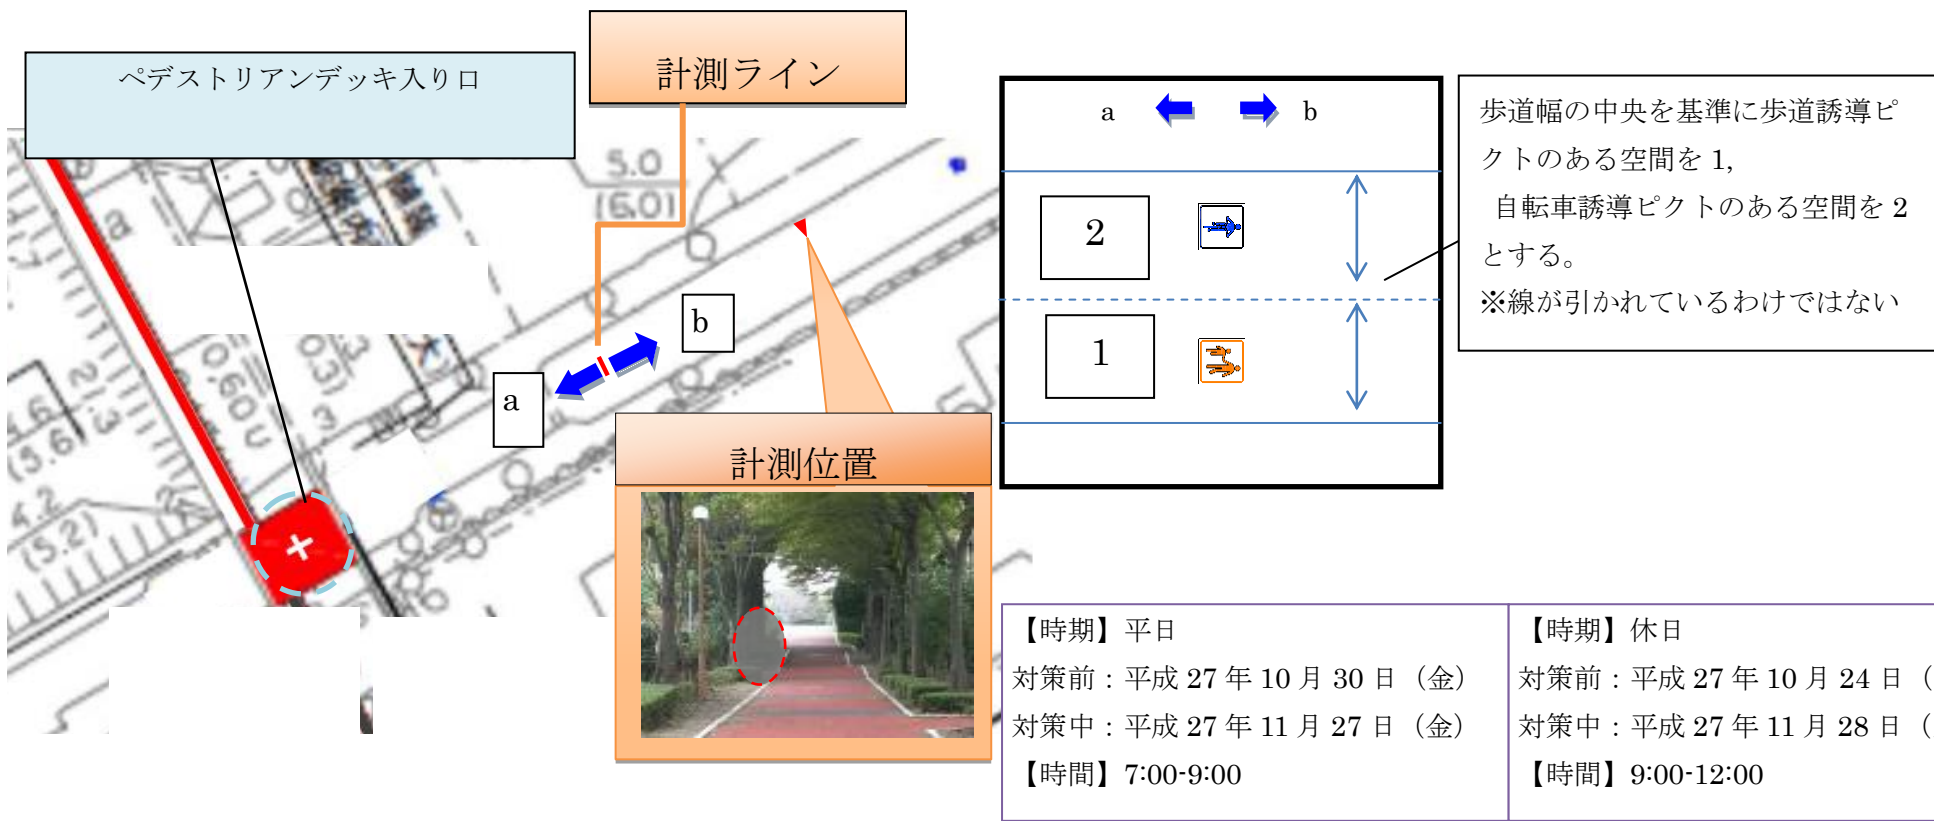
ペデストリアンデッキ入り口

計測ライン

5.0
(6.0)

b

a

計測位置

a b

2

1

歩道幅の中央を基準に歩道誘導ピクトのある空間を 1,
自転車誘導ピクトのある空間を 2 とする。
※線が引かれているわけではない

| 【時期】平日 | 【時期】休日 |
|---|---|
| 対策前：平成 27 年 10 月 30 日（金） | 対策前：平成 27 年 10 月 24 日（ |
| 対策中：平成 27 年 11 月 27 日（金） | 対策中：平成 27 年 11 月 28 日（ |
| 【時間】7:00-9:00 | 【時間】9:00-12:00 |